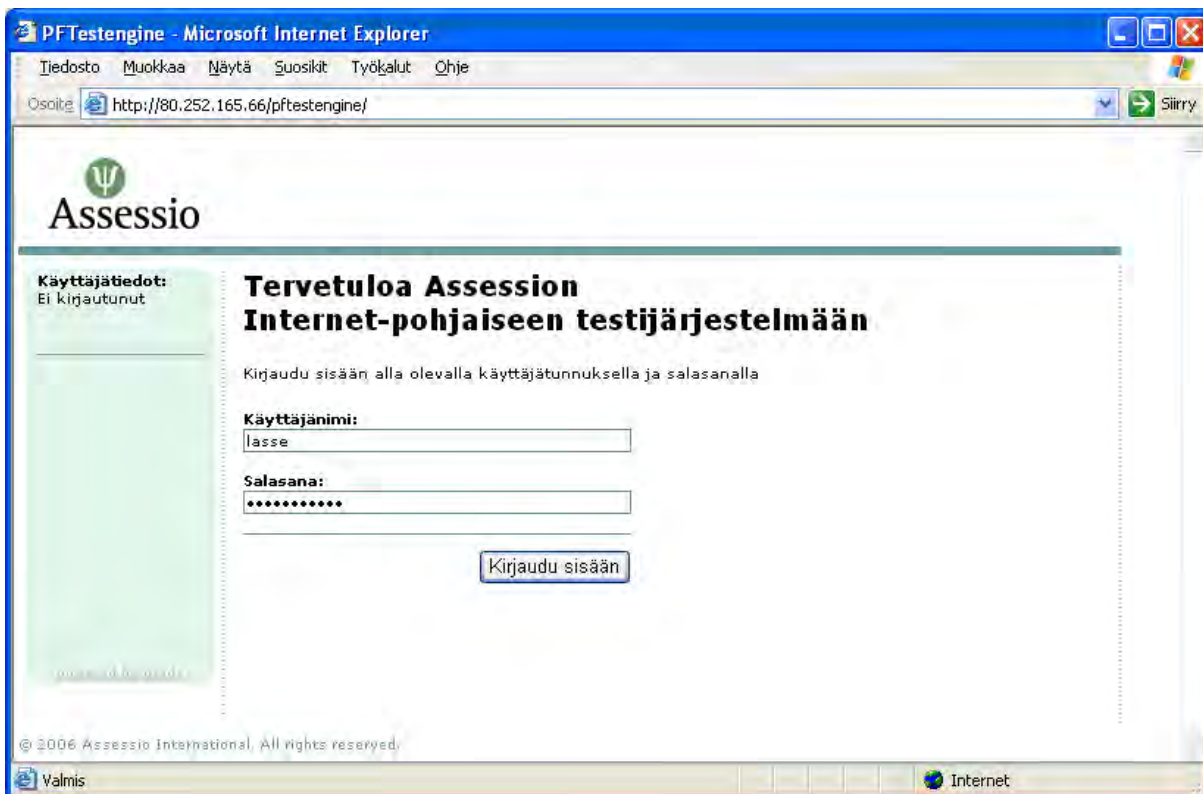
PFTestengine - Microsoft Internet Explorer

Tiedosto Muokkaa Näytä Suosikit Työkalut Ohje

Osoite http://80.252.165.66/pftestengine/

Siirry

Assessio

Käyttäjätiedot:
Ei kirjautunut

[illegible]

Tervetuloa Assession
Internet-pohjaiseen testijärjestelmään

Kirjaudu sisään alla olevalla käyttäjätunnuksella ja salasanalla

Käyttäjänimi:
lasse

Salasana:
•••••••••••

Kirjaudu sisään

© 2006 Assessio International. All rights reserved.

Valmis

Internet